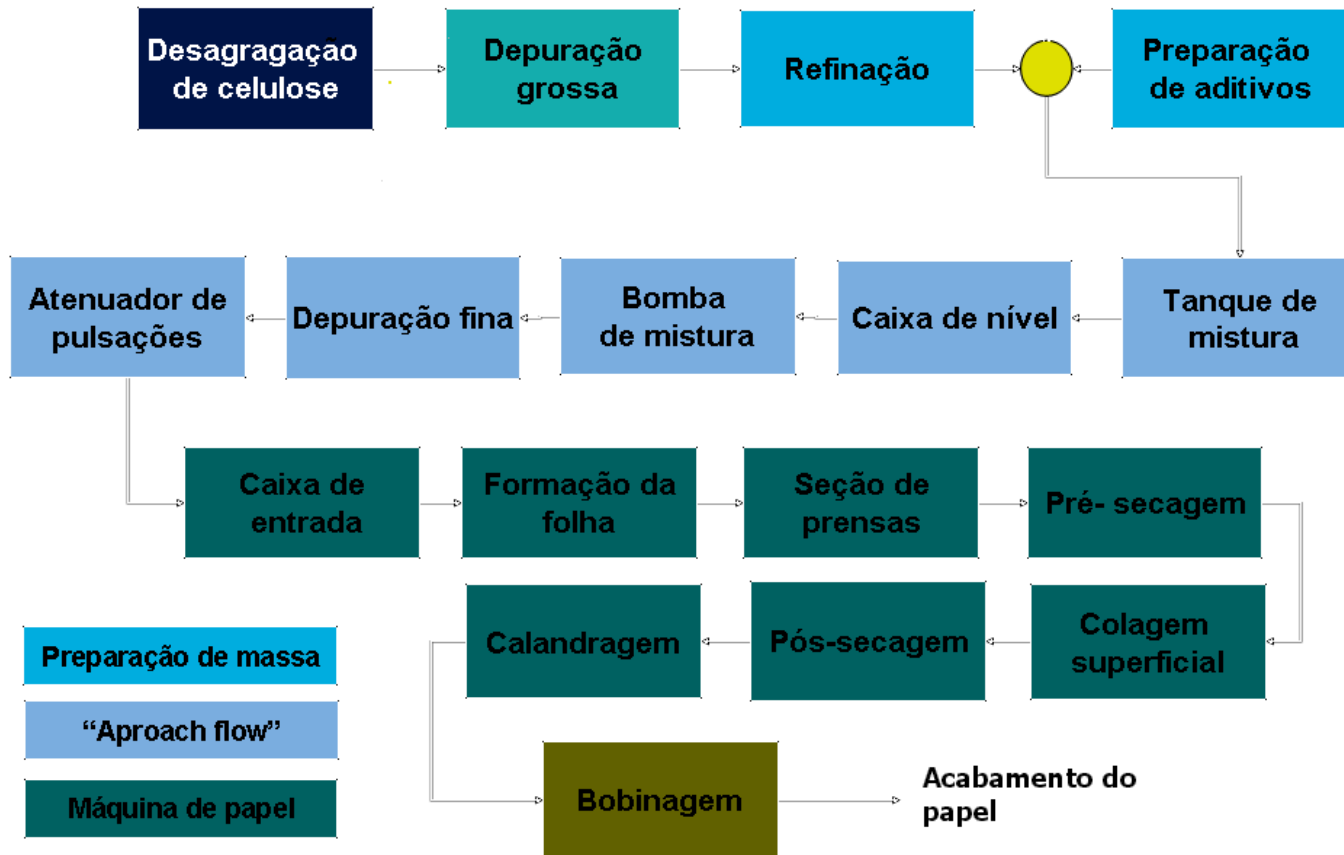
Desagragação de celulose

Depuração grossa

Refinação

Preparação de aditivos

Tanque de mistura

Caixa de nível

Bomba de mistura

Depuração fina

Atenuador de pulsações

Caixa de entrada

Formação da folha

Seção de prensas

Pré- secagem

Colagem superficial

Pós-secagem

Calandragem

Bobinagem

Acabamento do papel

Preparação de massa

"Aproach flow"

Máquina de papel